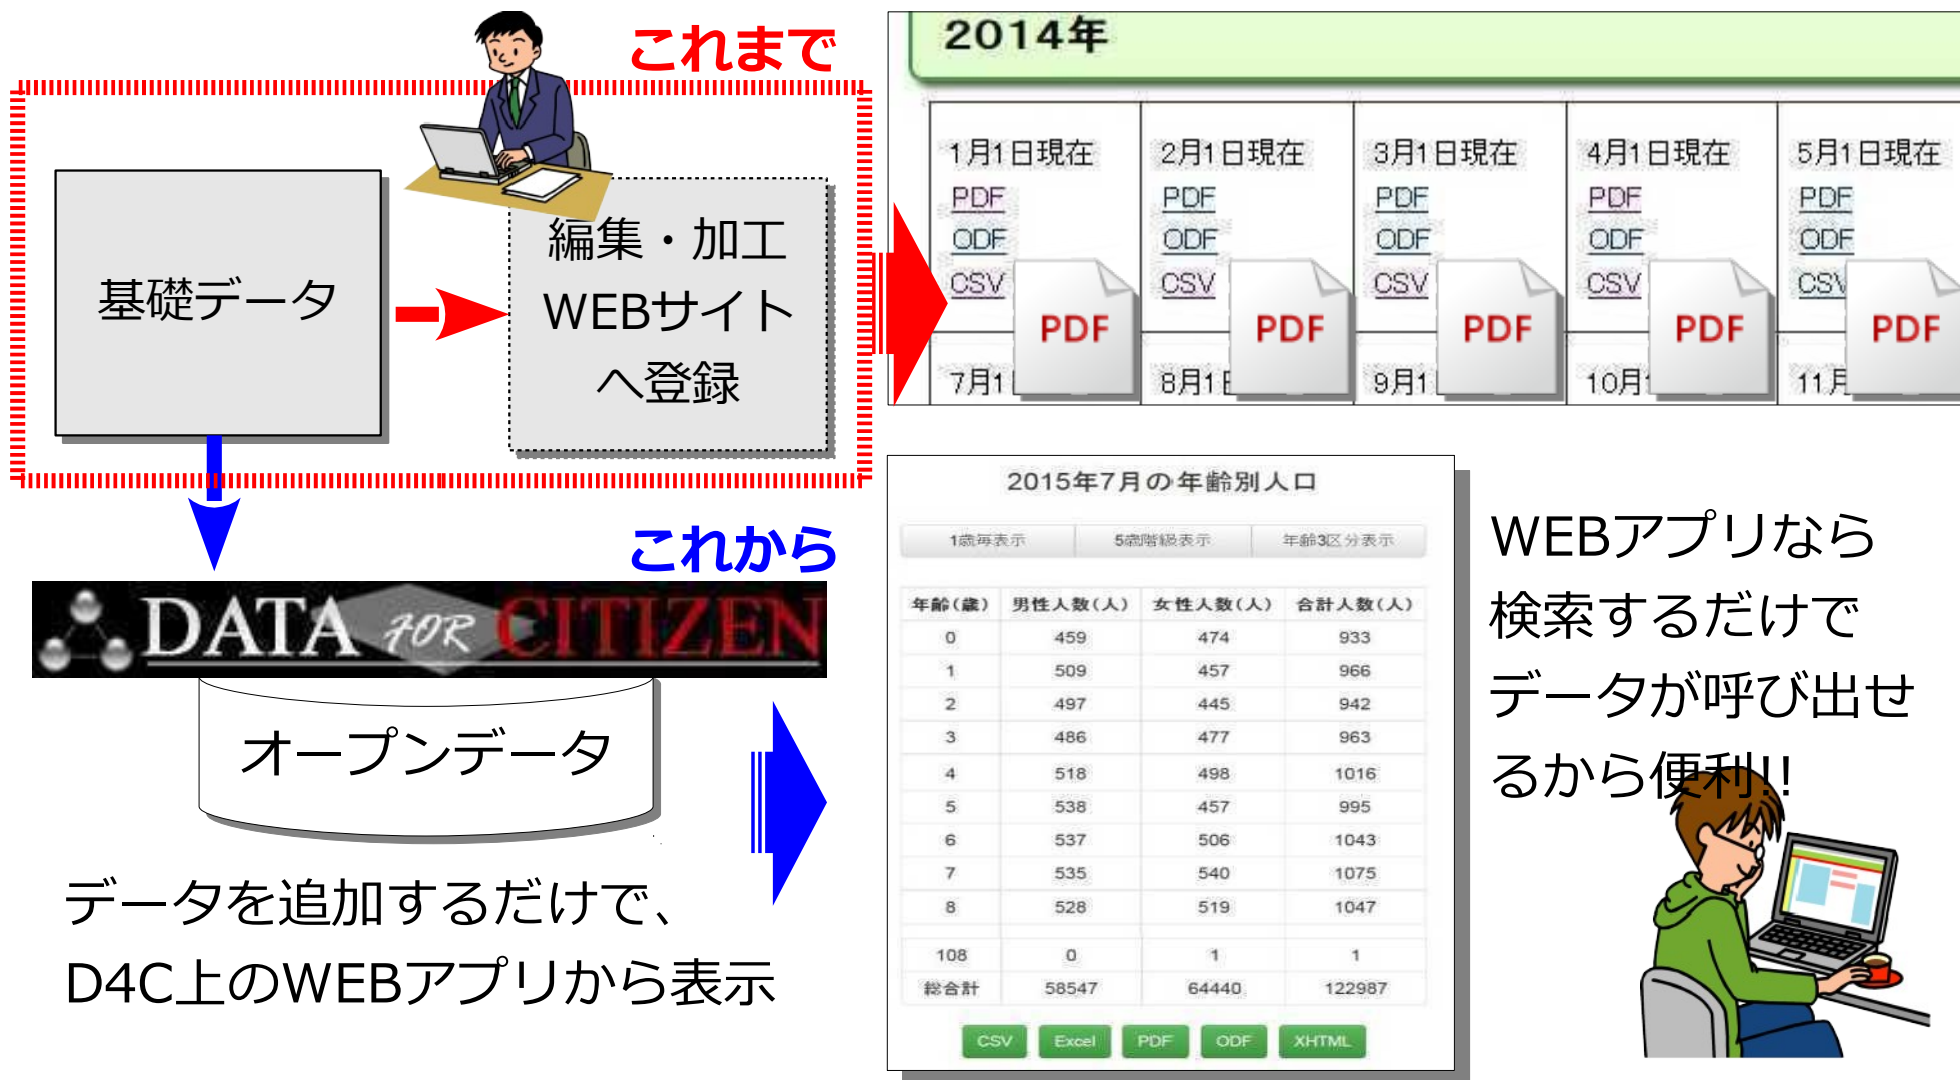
これまで

基礎データ

編集・加工
WEBサイト
へ登録

2014年

| 1月1日現在 | 2月1日現在 | 3月1日現在 | 4月1日現在 | 5月1日現在 |
|---|---|---|---|---|
| PDF | PDF | PDF | PDF | PDF |
| ODF | ODF | ODF | ODF | ODF |
| CSV | CSV | CSV | CSV | CSV |
| 7月1 | 8月1 | 9月1 | 10月1 | 11月 |

PDF PDF PDF PDF PDF

これから

DATA FOR CITIZEN

オープンデータ

データを追加するだけで、
D4C上のWEBアプリから表示

2015年7月の年齢別人口

1歳毎表示 5歳階級表示 年齢3区分表示

| 年齢(歳) | 男性人数(人) | 女性人数(人) | 合計人数(人) |
|---|---|---|---|
| 0 | 459 | 474 | 933 |
| 1 | 509 | 457 | 966 |
| 2 | 497 | 445 | 942 |
| 3 | 486 | 477 | 963 |
| 4 | 518 | 498 | 1016 |
| 5 | 538 | 457 | 995 |
| 6 | 537 | 506 | 1043 |
| 7 | 535 | 540 | 1075 |
| 8 | 528 | 519 | 1047 |
| 108 | 0 | 1 | 1 |
| 総合計 | 58547 | 64440 | 122987 |

CSV Excel PDF ODF XHTML

WEBアプリなら
検索するだけで
データが呼び出せ
るから便利!!